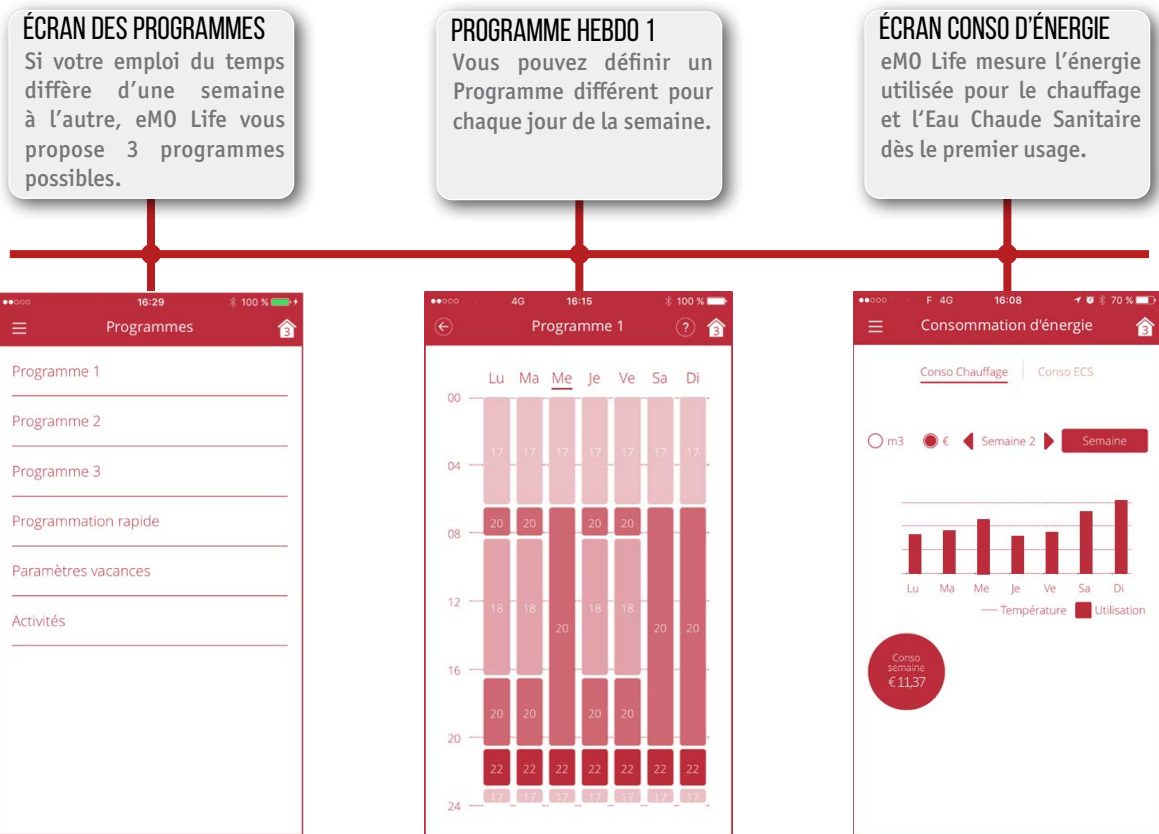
ÉCRAN DES PROGRAMMES
Si votre emploi du temps diffère d'une semaine à l'autre, eMO Life vous propose 3 programmes possibles.

PROGRAMME HEBDO 1
Vous pouvez définir un Programme différent pour chaque jour de la semaine.

ÉCRAN CONSO D'ÉNERGIE
eMO Life mesure l'énergie utilisée pour le chauffage et l'Eau Chaude Sanitaire dès le premier usage.

16:29 100 %
Programmes 3
Programme 1
Programme 2
Programme 3
Programmation rapide
Paramètres vacances
Activités

4G 16:15 100 %
Programme 1 ? 3
Lu Ma Me Je Ve Sa Di
00
04
08
12
16
20
24
17 17 17 17 17 17 17
20 20 20 20
18 18 18 18
20 20 20
20 20 20 20
22 22 22 22 22 22 22
17 17 17 17 17 17 17

F 4G 16:08 70 %
Consommation d'énergie 3
Conso Chauffage Conso ECS
m3 € Semaine 2 Semaine
Lu Ma Me Je Ve Sa Di
Température Utilisation
Conso semaine € 11,37